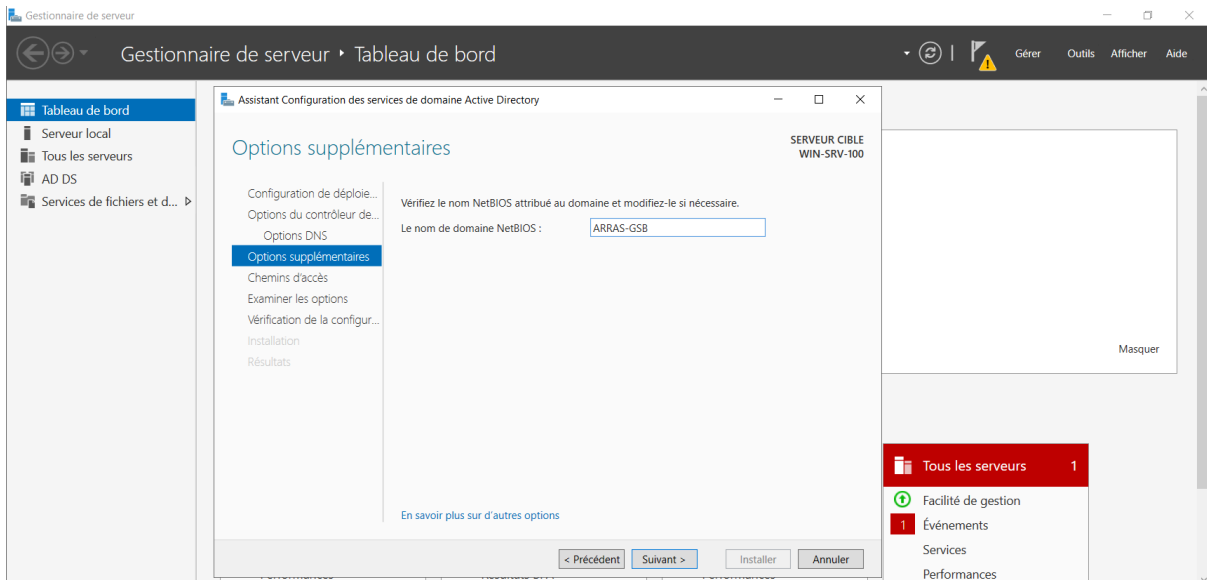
Gestionnaire de serveur

Gestionnaire de serveur ‣ Tableau de bord

Gérer Outils Afficher Aide

Tableau de bord
Serveur local
Tous les serveurs
AD DS
Services de fichiers et d...

Assistant Configuration des services de domaine Active Directory

Options supplémentaires

SERVEUR CIBLE
WIN-SRV-100

Configuration de déploie...
Options du contrôleur de...
Options DNS
Options supplémentaires
Chemins d'accès
Examiner les options
Vérification de la configur...
Installation
Résultats

Vérifiez le nom NetBIOS attribué au domaine et modifiez-le si nécessaire.

Le nom de domaine NetBIOS : ARRAS-GSB

En savoir plus sur d'autres options

< Précédent Suivant > Installer Annuler

Masquer

Tous les serveurs 1
Facilité de gestion
1 Événements
Services
Performances